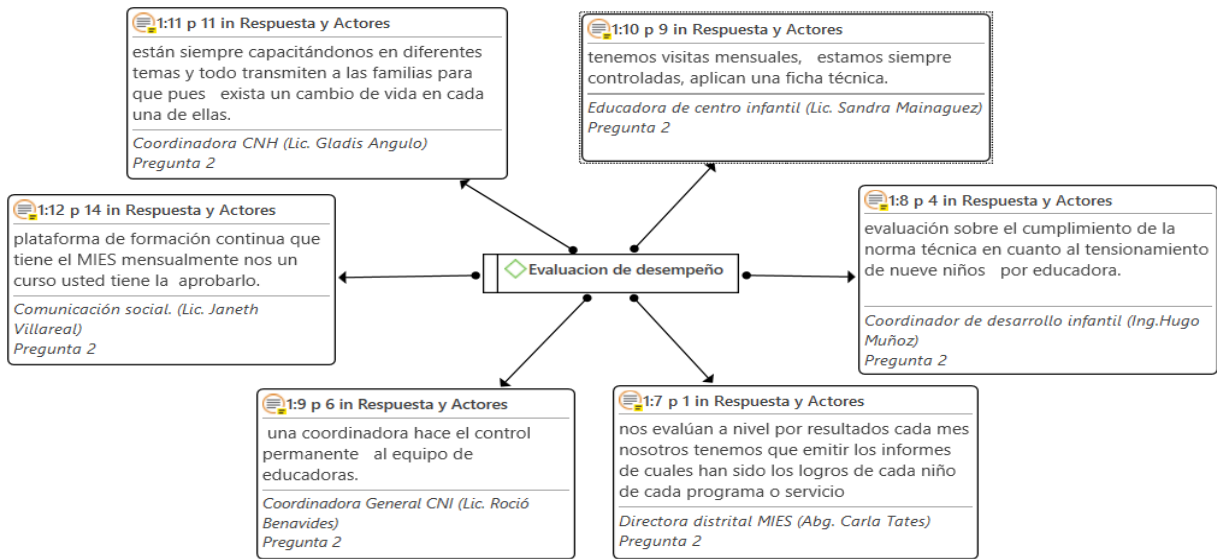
1:11 p 11 in Respuesta y Actores

están siempre capacitándonos en diferentes temas y todo transmiten a las familias para que pues exista un cambio de vida en cada una de ellas.

Coordinadora CNH (Lic. Gladis Angulo)
Pregunta 2

1:10 p 9 in Respuesta y Actores

tenemos visitas mensuales, estamos siempre controladas, aplican una ficha técnica.

Educadora de centro infantil (Lic. Sandra Mainaguez)
Pregunta 2

1:12 p 14 in Respuesta y Actores

plataforma de formación continua que tiene el MIES mensualmente nos un curso usted tiene la aprobarlo.

Comunicación social. (Lic. Janeth Villareal)
Pregunta 2

Evaluacion de desempeño

1:8 p 4 in Respuesta y Actores

evaluación sobre el cumplimiento de la norma técnica en cuanto al tensionamiento de nueve niños por educadora.

Coordinador de desarrollo infantil (Ing.Hugo Muñoz)
Pregunta 2

1:9 p 6 in Respuesta y Actores

una coordinadora hace el control permanente al equipo de educadoras.

Coordinadora General CNI (Lic. Roció Benavides)
Pregunta 2

1:7 p 1 in Respuesta y Actores

nos evalúan a nivel por resultados cada mes nosotros tenemos que emitir los informes de cuales han sido los logros de cada niño de cada programa o servicio

Directora distrital MIES (Abg. Carla Tates)
Pregunta 2